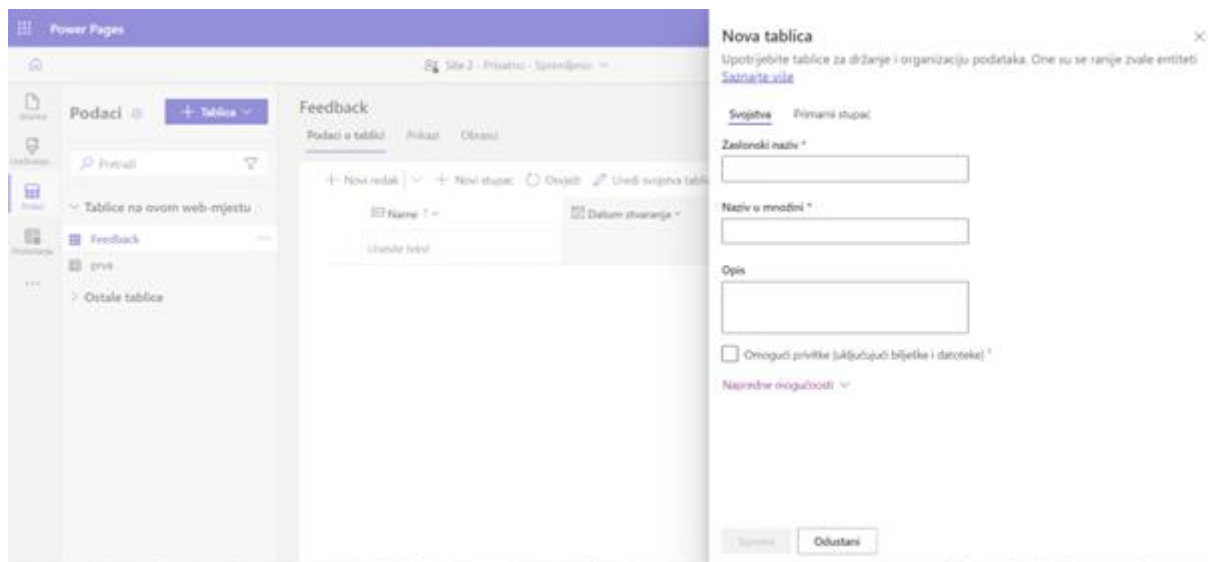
Power Pages

Site 2 - Privatno - Spremljeno

Stranice
Oblikovanje
Podaci
Postavljanje
...

Podaci

+ Tablica

Pretraži

Tablice na ovom web-mjestu

Feedback

prva

Ostale tablice

Feedback

Podaci u tablici Prikazi Obrasci

+ Novi redak + Novi stupac Osvježi Uredi svojstva tablice

Name

Datum stvaranja

Unesite tekst

Nova tablica

Upotrijebite tablice za držanje i organizaciju podataka. One su se ranije zvale entiteti Saznajte više

Svojstva Primarni stupac

Zaslonski naziv *

Naziv u množini *

Opis

Omogući privitke (uključujući bilješke i datoteke) *

Napredne mogućnosti

Spremi Odustani